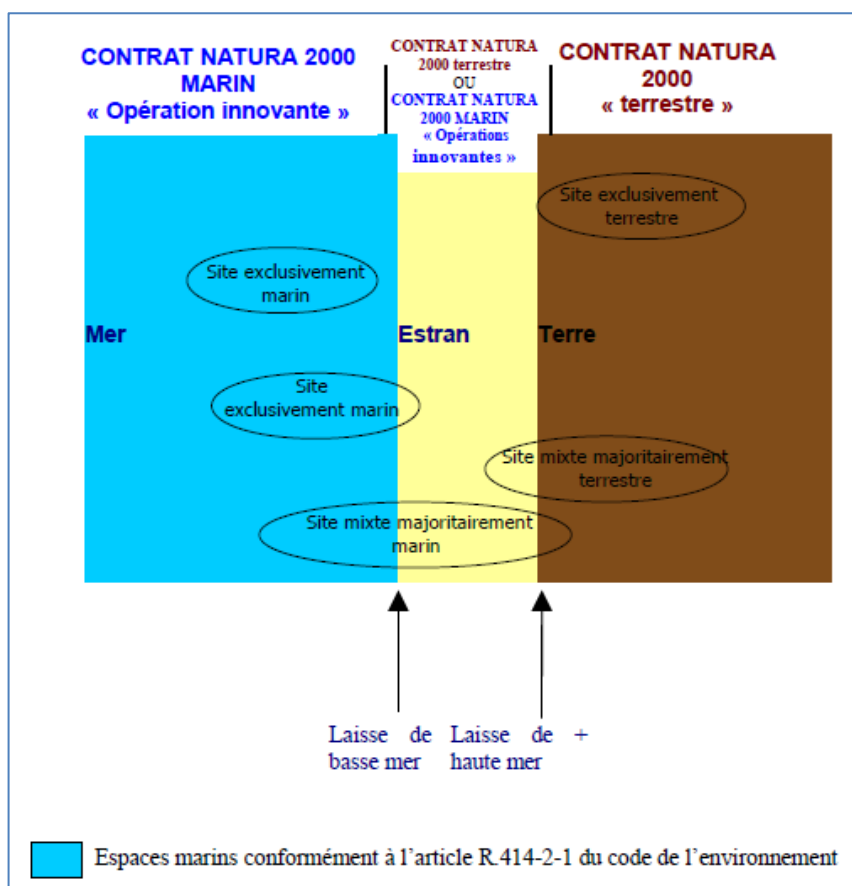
CONTRAT NATURA 2000 MARIN
« Opération innovante »

CONTRAT NATURA 2000 terrestre
OU
CONTRAT NATURA 2000 MARIN
« Opérations innovantes »

CONTRAT NATURA 2000
« terrestre »

Site exclusivement terrestre

Site exclusivement marin

Mer

Estran

Terre

Site exclusivement marin

Site mixte majoritairement terrestre

Site mixte majoritairement marin

Laisse de basse mer

Laisse de haute mer +

Espaces marins conformément à l'article R.414-2-1 du code de l'environnement